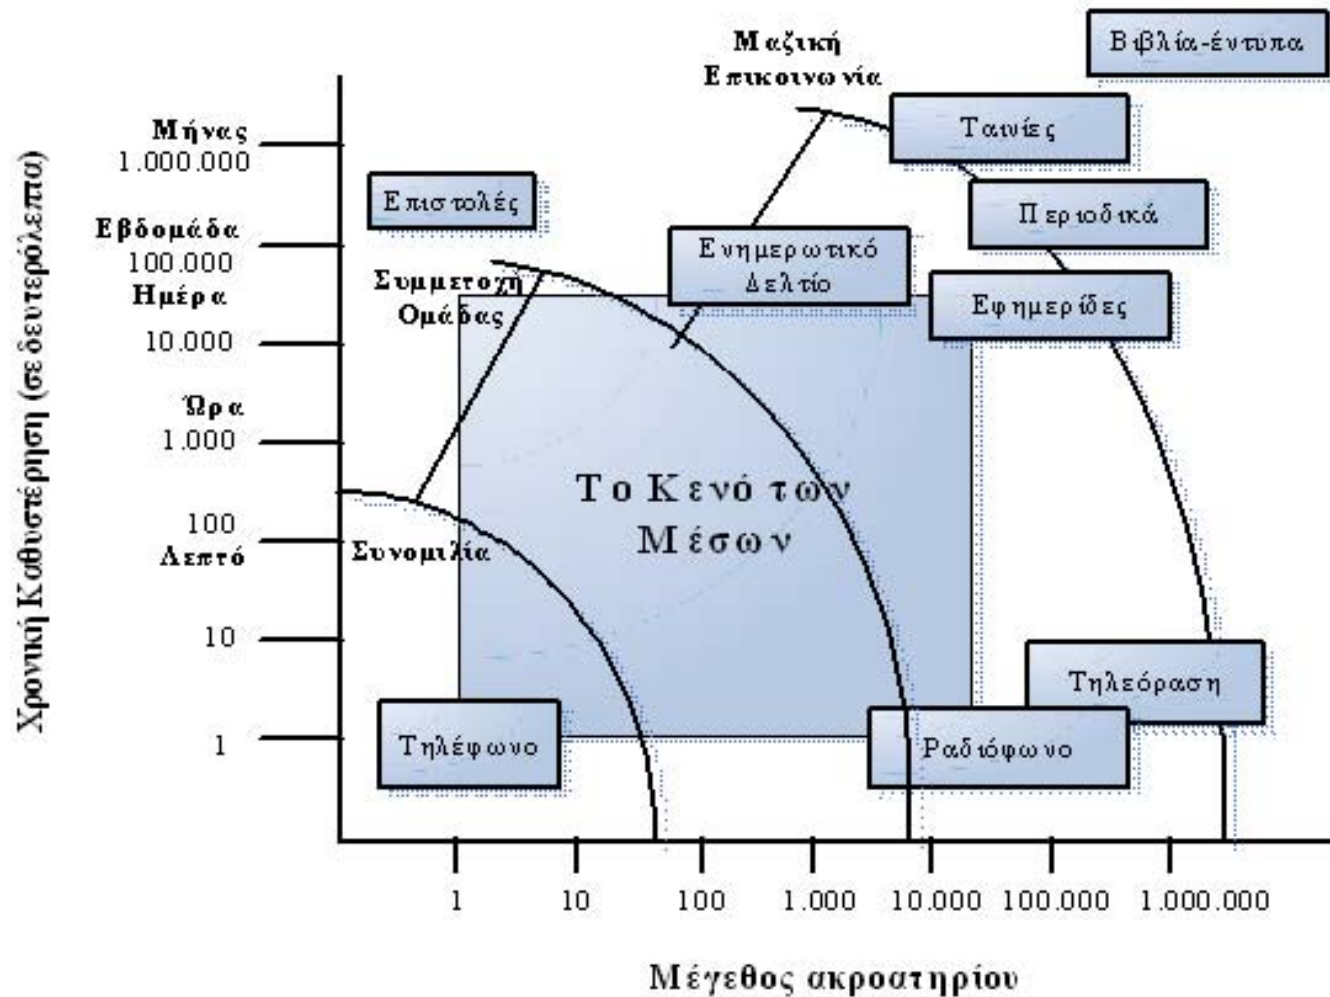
Μαζική Επικοινωνία

Βιβλία-έντυπα

Ταινίες

Περιοδικά

Επιστολές

Ενημερωτικό Δελτίο

Εφημερίδες

Συμμετοχή Ομάδας

Μήνας
1.000.000

Εβδομάδα
100.000

Ημέρα

10.000

Ώρα
1.000

100
Λεπτό

10

1

Συνομιλία

Το Κενό των Μέσων

Τηλεόραση

Τηλέφωνο

Ραδιόφωνο

Χρονική Καθυστέρηση (σε δευτερόλεπτα)

1

10

100

1.000

10.000

100.000

1.000.000

Μέγεθος ακροατηρίου